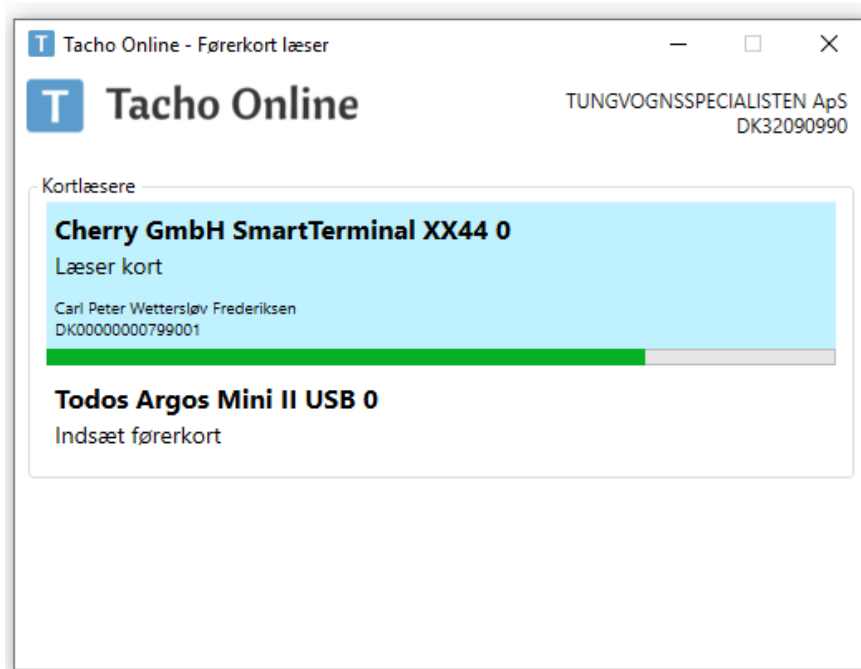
T Tacho Online - Førerkort læser

T Tacho Online

TUNGVOGNSSPECIALISTEN ApS
DK32090990

Kortlæsere

Cherry GmbH SmartTerminal XX44 0
Læser kort

Carl Peter Wettersløv Frederiksen
DK0000000799001

Todos Argos Mini II USB 0
Indsæt førerkort